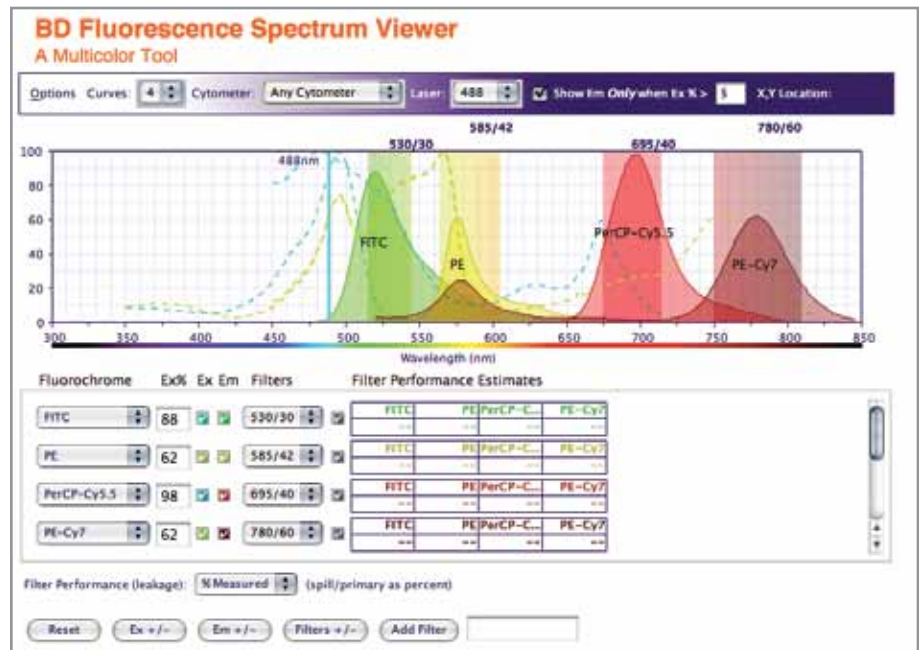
BD Fluorescence Spectrum Viewer
A Multicolor Tool

Options Curves: 4 Cytometer: Any Cytometer Laser: 488 Show Em Only when Ex % > 5 X,Y Location:

530/30 585/42 695/40 780/60

100
80
60
40
20
0

488nm

FITC
PE
PerCP-Cy5.5
PE-Cy7

300 350 400 450 500 550 600 650 700 750 800 850
Wavelength (nm)

Fluorochrome Ex% Ex Em Filters Filter Performance Estimates

| FITC | 88 | 530/30 | FITC | PE | PerCP-C... | PE-Cy7 |
|---|---|---|---|---|---|---|
| | | | -- | -- | -- | -- |
| PE | 62 | 585/42 | FITC | PE | PerCP-C... | PE-Cy7 |
| | | | -- | -- | -- | -- |
| PerCP-Cy5.5 | 98 | 695/40 | FITC | PE | PerCP-C... | PE-Cy7 |
| | | | -- | -- | -- | -- |
| PE-Cy7 | 62 | 780/60 | FITC | PE | PerCP-C... | PE-Cy7 |
| | | | -- | -- | -- | -- |

Filter Performance (leakage): % Measured (spill/primary as percent)

Reset Ex +/- Em +/- Filters +/- Add Filter